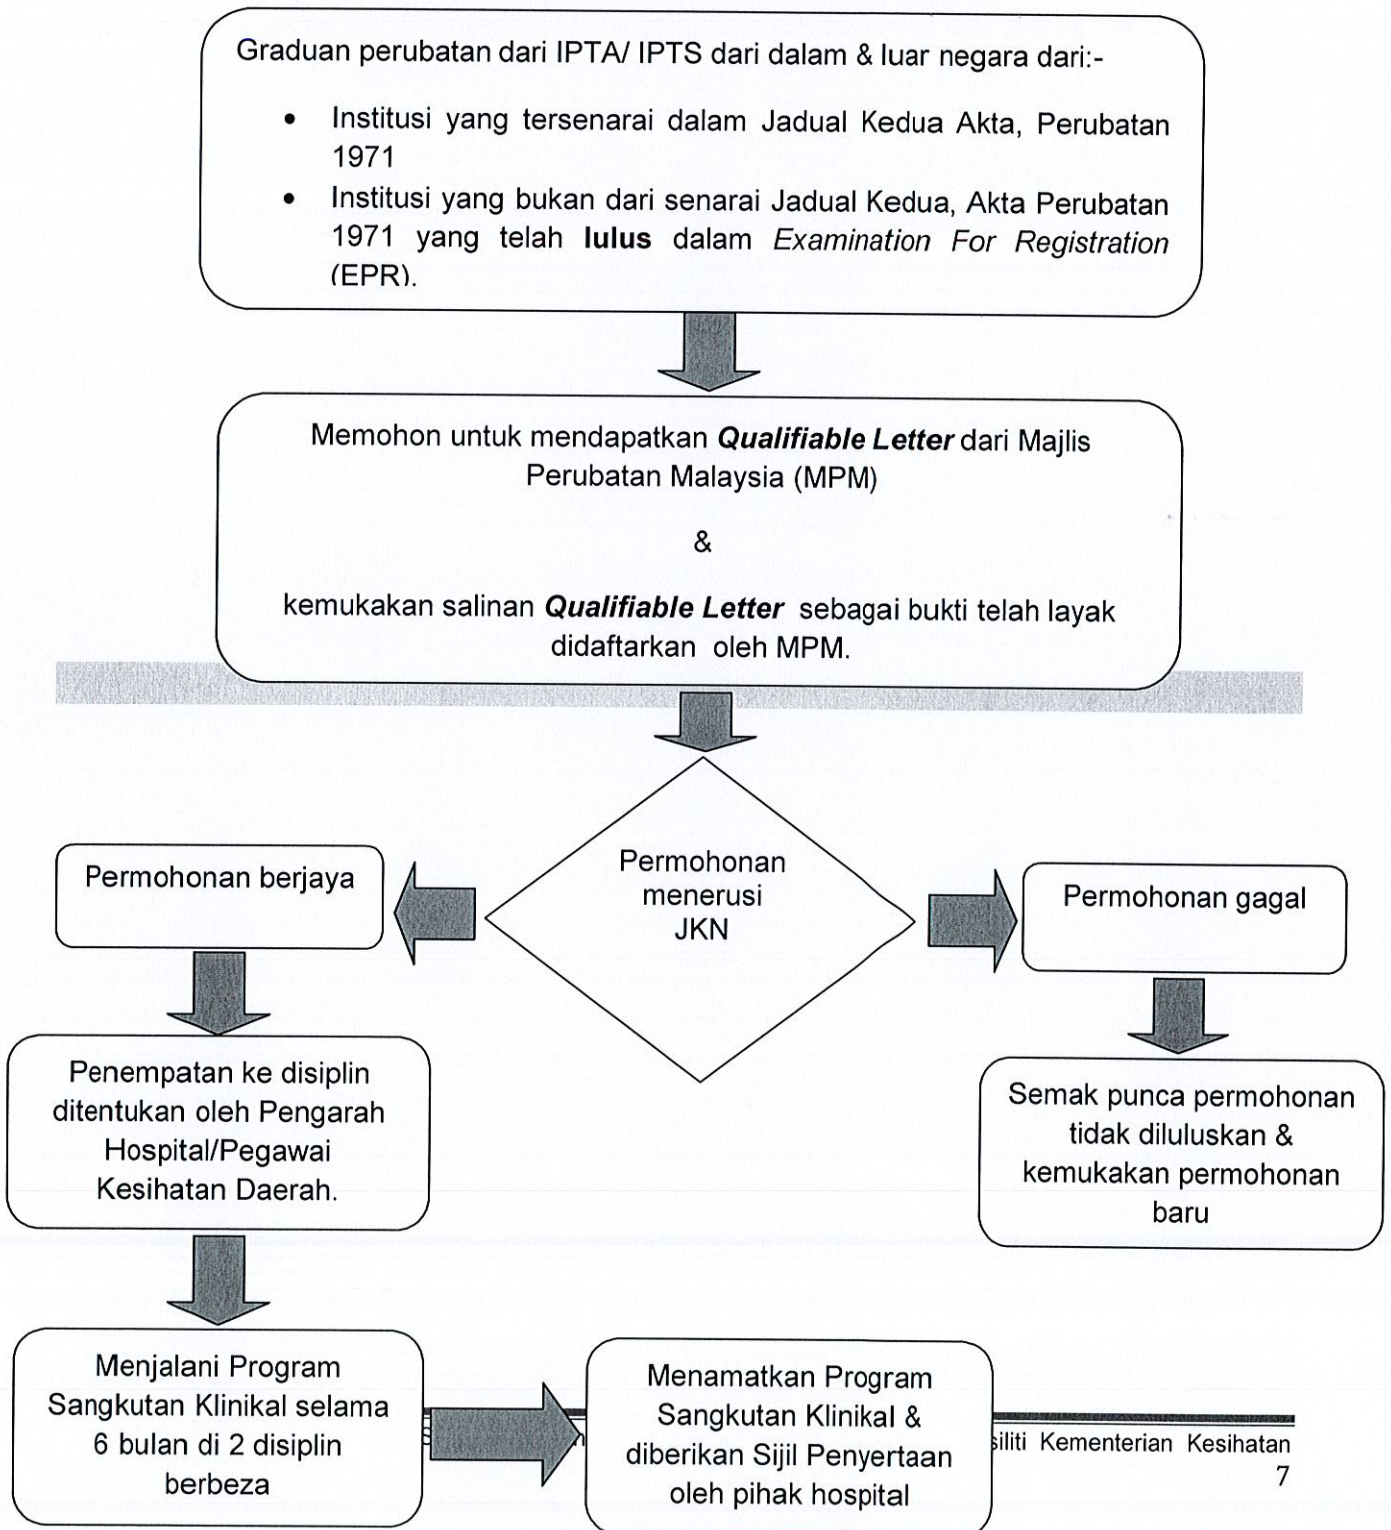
Graduan perubatan dari IPTA/ IPTS dari dalam & luar negara dari:-

- Institusi yang tersenarai dalam Jadual Kedua Akta, Perubatan 1971
- Institusi yang bukan dari senarai Jadual Kedua, Akta Perubatan 1971 yang telah **lulus** dalam *Examination For Registration* (EPR).

Memohon untuk mendapatkan ***Qualifiable Letter*** dari Majlis Perubatan Malaysia (MPM)

&

kemukakan salinan ***Qualifiable Letter*** sebagai bukti telah layak didaftarkan oleh MPM.

Permohonan menerusi JKN

Permohonan berjaya

Permohonan gagal

Penempatan ke disiplin ditentukan oleh Pengarah Hospital/Pegawai Kesihatan Daerah.

Semak punca permohonan tidak diluluskan & kemukakan permohonan baru

Menjalani Program Sangkutan Klinikal selama 6 bulan di 2 disiplin berbeza

Menamatkan Program Sangkutan Klinikal & diberikan Sijil Penyertaan oleh pihak hospital

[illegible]siliti Kementerian Kesihatan
7